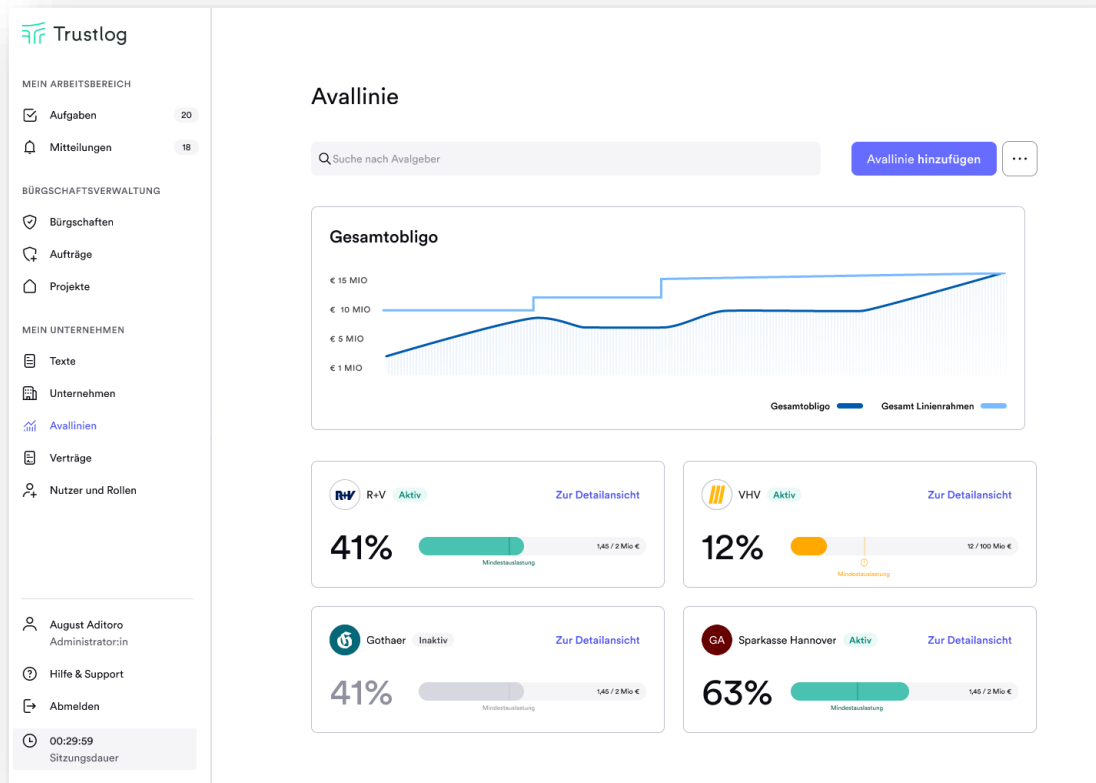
Trustlog

MEIN ARBEITSBEREICH

Aufgaben 20

Mitteilungen 18

BÜRGSCHAFTSVERWALTUNG

Bürgschaften

Aufträge

Projekte

MEIN UNTERNEHMEN

Texte

Unternehmen

Avallinien

Verträge

Nutzer und Rollen

August Aditoro
Administrator:in

Hilfe & Support

Abmelden

00:29:59
Sitzungsdauer

Avallinie

Suche nach Avalgeber

Avallinie hinzufügen

...

Gesamtobligo

€ 15 MIO
€ 10 MIO
€ 5 MIO
€ 1 MIO

Gesamtobligo
Gesamt Linienrahmen

R+V R+V Aktiv
Zur Detailansicht
41%
1,45 / 2 Mio €
Mindestauslastung

VHV Aktiv
Zur Detailansicht
12%
12 / 100 Mio €
Mindestauslastung

Gothaer Inaktiv
Zur Detailansicht
41%
1,45 / 2 Mio €
Mindestauslastung

GA Sparkasse Hannover Aktiv
Zur Detailansicht
63%
1,45 / 2 Mio €
Mindestauslastung